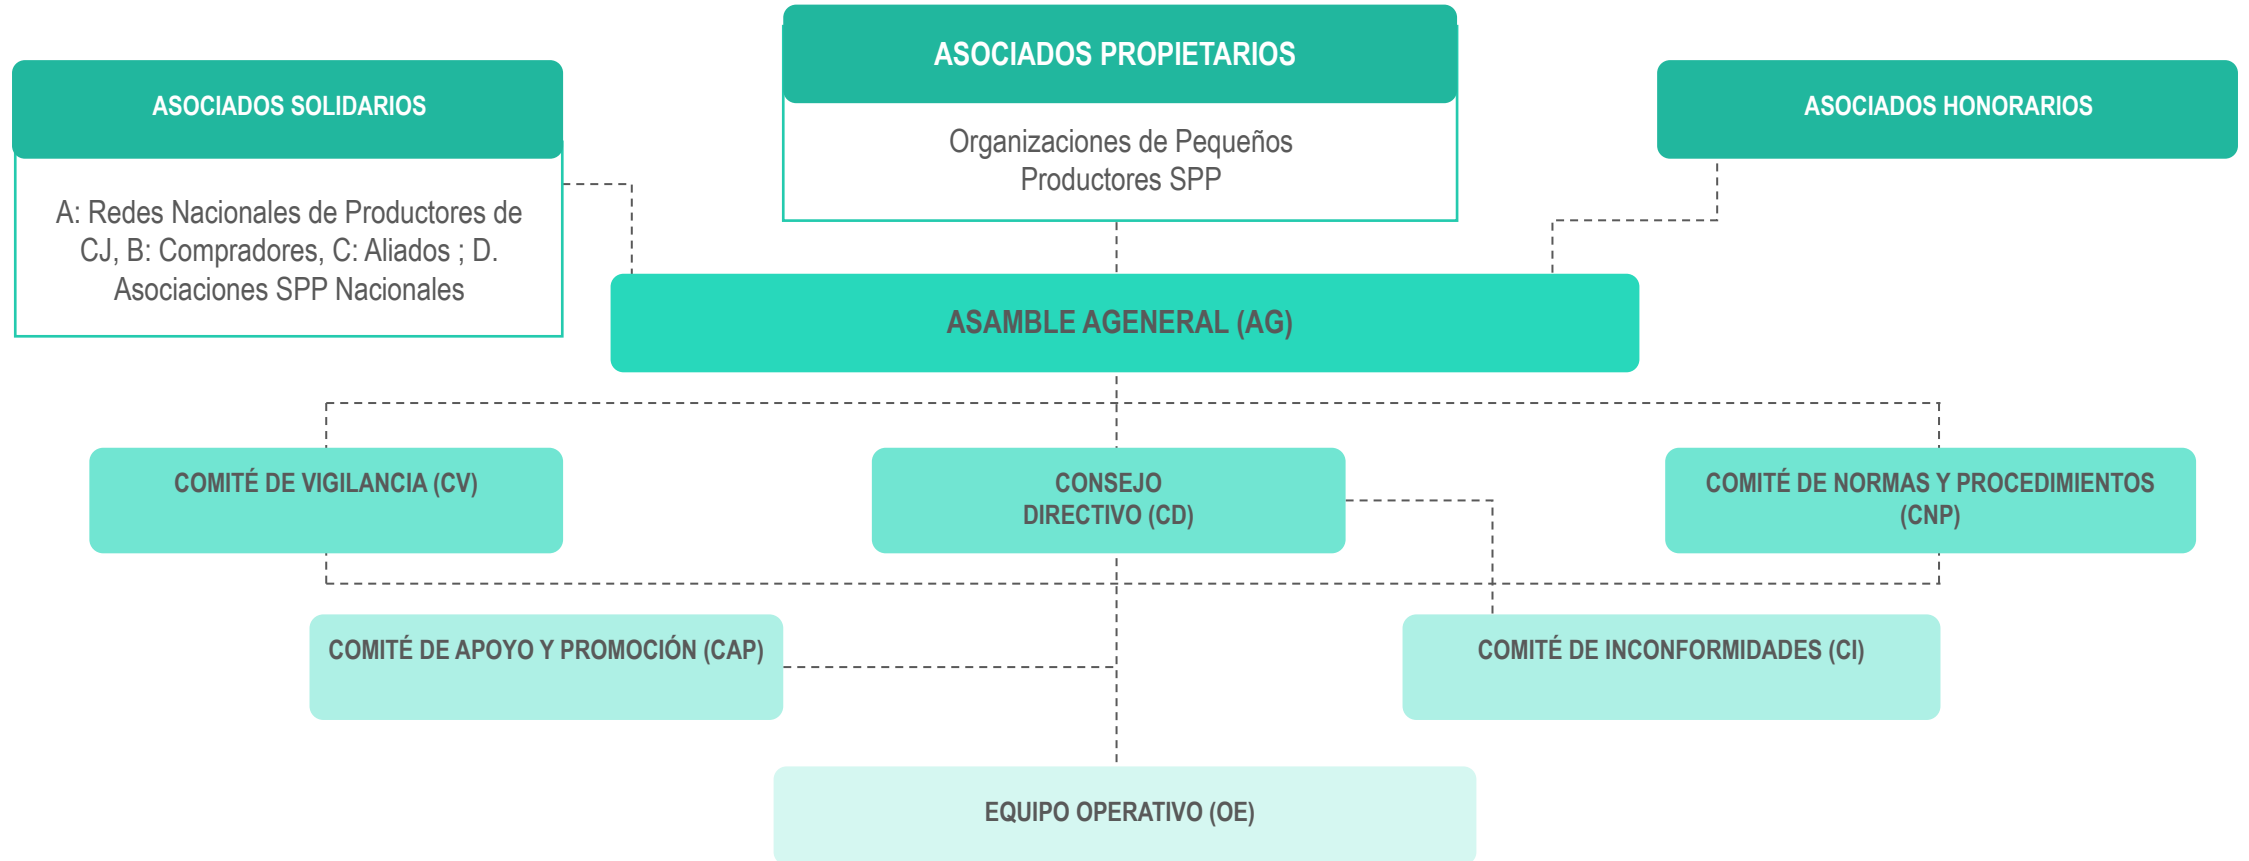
ASOCIADOS SOLIDARIOS

A: Redes Nacionales de Productores de CJ, B: Compradores, C: Aliados ; D. Asociaciones SPP Nacionales

ASOCIADOS PROPIETARIOS

Organizaciones de Pequeños Productores SPP

ASOCIADOS HONORARIOS

ASAMBLE AGENERAL (AG)

COMITÉ DE VIGILANCIA (CV)

CONSEJO DIRECTIVO (CD)

COMITÉ DE NORMAS Y PROCEDIMIENTOS (CNP)

COMITÉ DE APOYO Y PROMOCIÓN (CAP)

COMITÉ DE INCONFORMIDADES (CI)

EQUIPO OPERATIVO (OE)